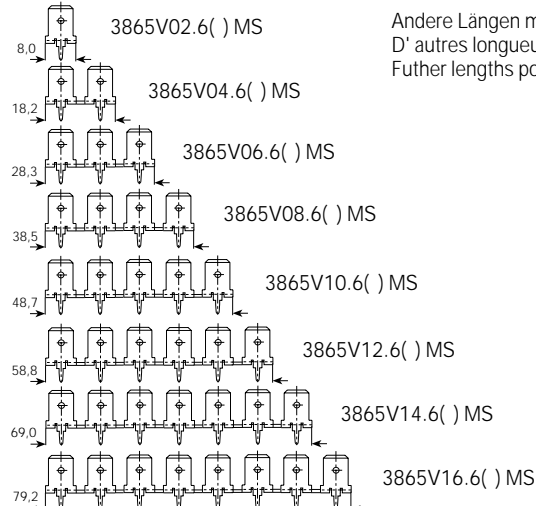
3865V02.6( ) MS

Andere Längen m
D' autres longueu
Futher lengths po

8,0

3865V04.6( ) MS

18,2

3865V06.6( ) MS

28,3

3865V08.6( ) MS

38,5

3865V10.6( ) MS

48,7

3865V12.6( ) MS

58,8

3865V14.6( ) MS

69,0

3865V16.6( ) MS

79,2